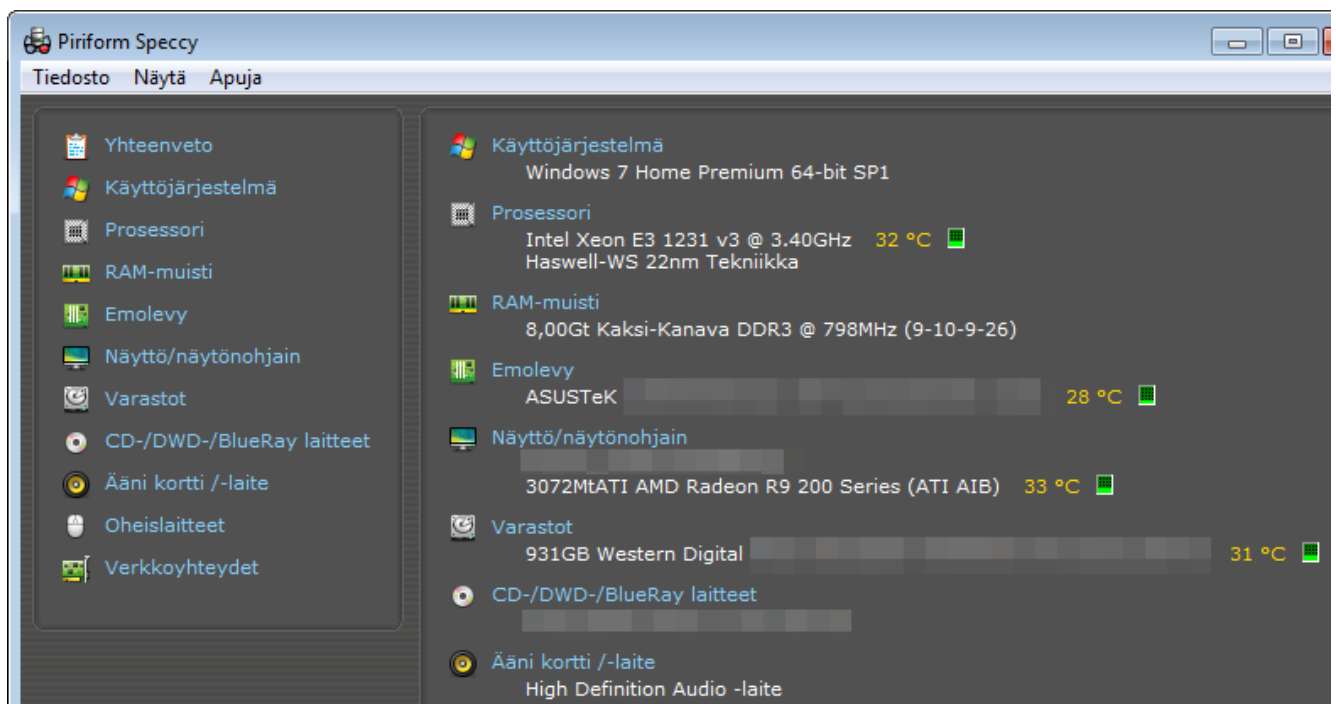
Piriform Speccy

Tiedosto Näytä Apuja

Yhteenveto
Käyttöjärjestelmä
Prosessori
RAM-muisti
Emolevy
Näyttö/näytönohjain
Varastot
CD-/DWD-/BlueRay laitteet
Ääni kortti /-laite
Oheislaitteet
Verkkoyhteydet

Käyttöjärjestelmä
Windows 7 Home Premium 64-bit SP1

Prosessori
Intel Xeon E3 1231 v3 @ 3.40GHz 32 °C
Haswell-WS 22nm Tekniikka

RAM-muisti
8,00Gt Kaksi-Kanava DDR3 @ 798MHz (9-10-9-26)

Emolevy
ASUSTeK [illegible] 28 °C

Näyttö/näytönohjain
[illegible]
3072MtATI AMD Radeon R9 200 Series (ATI AIB) 33 °C

Varastot
931GB Western Digital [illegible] 31 °C

CD-/DWD-/BlueRay laitteet
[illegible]

Ääni kortti /-laite
High Definition Audio -laite